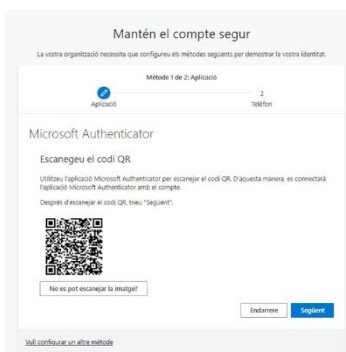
Mantén el compte segur

La vostra organització necessita que configureu els mètodes següents per demostrar la vostra identitat.

Mètode 1 de 2: Aplicació

Aplicació

2
Telèfon

Microsoft Authenticator

Escanegeu el codi QR

Utilitzeu l'aplicació Microsoft Authenticator per escanejar el codi QR. D'aquesta manera, es connectarà l'aplicació Microsoft Authenticator amb el compte.

Després d'escanejar el codi QR, trieu "Següent".

No es pot escanejar la imatge?

Endarrere

Següent

Vull configurar un altre mètode